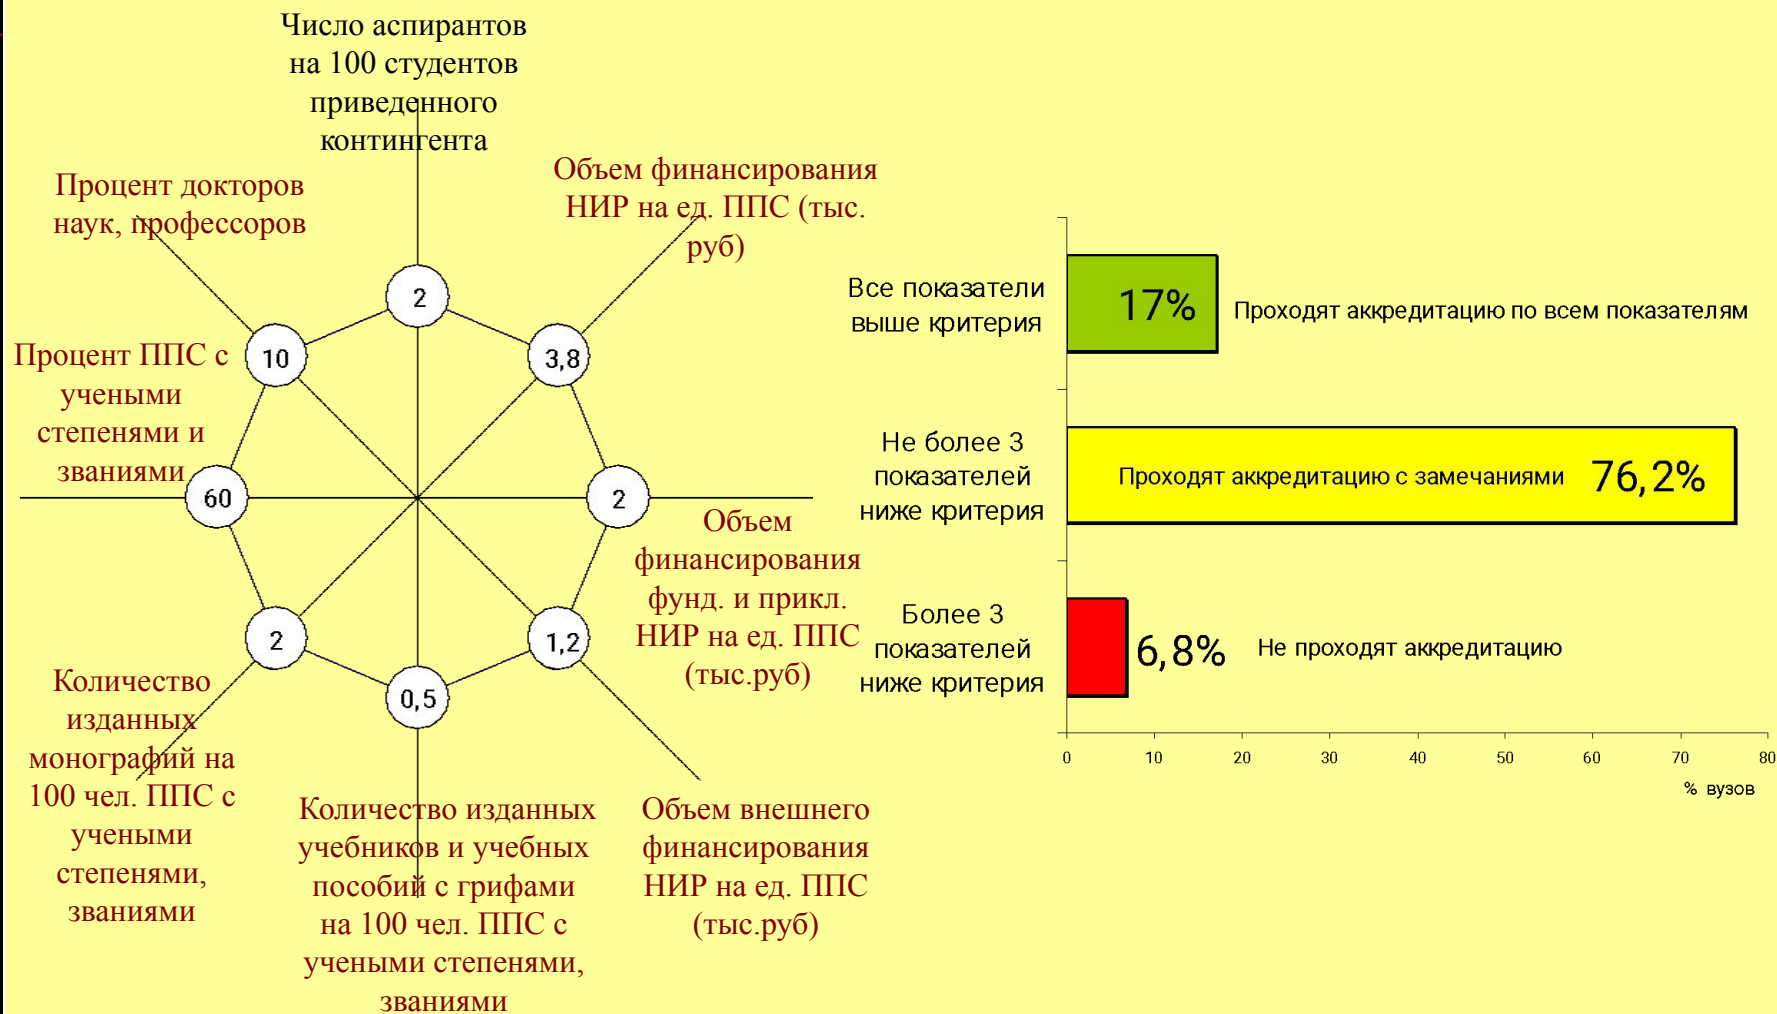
Число аспирантов на 100 студентов приведенного контингента

Процент докторов наук, профессоров

Объем финансирования НИР на ед. ППС (тыс. руб)

2

10

3,8

Процент ППС с учеными степенями и званиями

60

2

Объем финансирования фунд. и прикл. НИР на ед. ППС (тыс.руб)

2

1,2

0,5

Количество изданных монографий на 100 чел. ППС с учеными степенями, званиями

Количество изданных учебников и учебных пособий с грифами на 100 чел. ППС с учеными степенями, званиями

Объем внешнего финансирования НИР на ед. ППС (тыс.руб)

Все показатели выше критерия

17%

Проходят аккредитацию по всем показателям

Не более 3 показателей ниже критерия

Проходят аккредитацию с замечаниями

76,2%

Более 3 показателей ниже критерия

6,8%

Не проходят аккредитацию

0 10 20 30 40 50 60 70 80

% вузов